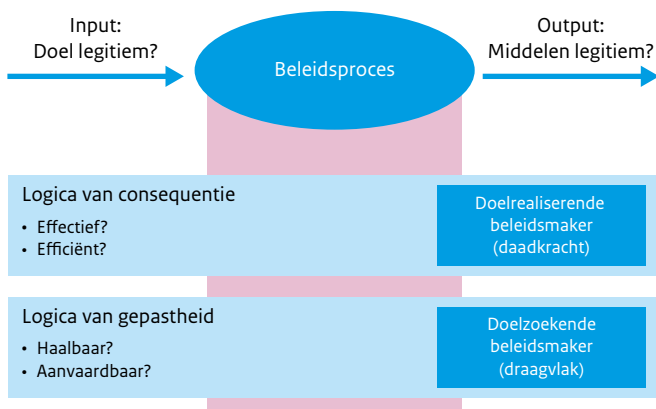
Input:
Doel legitiem?

Beleidsproces

Output:
Middelen legitiem?

Logica van consequentie
• Effectief?
• Efficiënt?

Doelrealiserende beleidsmaker (daadkracht)

Logica van gepastheid
• Haalbaar?
• Aanvaardbaar?

Doelzoekende beleidsmaker (draagvlak)